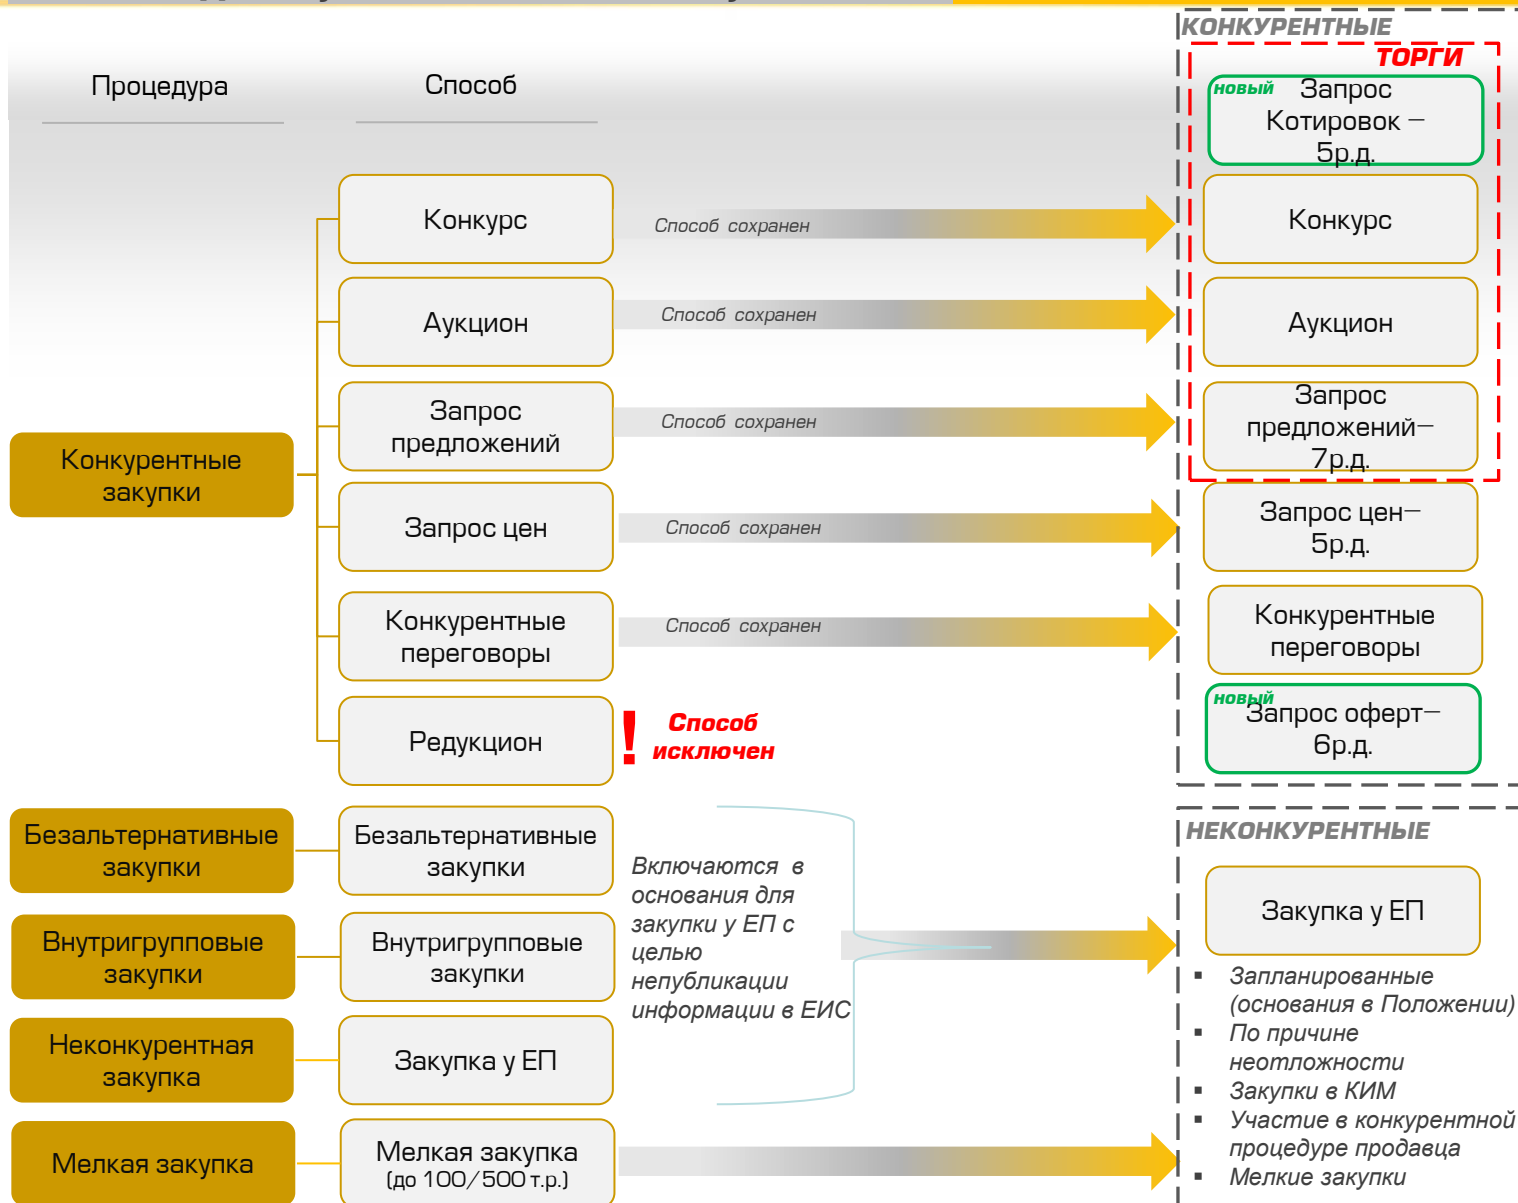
Процедура

Способ

Конкурентные закупки

Конкурс

Способ сохранен

Аукцион

Способ сохранен

Запрос предложений

Способ сохранен

Запрос цен

Способ сохранен

Конкурентные переговоры

Способ сохранен

Редукцион

! Способ исключен

Безальтернативные закупки

Безальтернативные закупки

Внутригрупповые закупки

Внутригрупповые закупки

Неконкурентная закупка

Закупка у ЕП

Мелкая закупка

Мелкая закупка (до 100/500 т.р.)

Включаются в основания для закупки у ЕП с целью непубликации информации в ЕИС

КОНКУРЕНТНЫЕ

ТОРГИ

новый Запрос Котировок – 5р.д.

Конкурс

Аукцион

Запрос предложений– 7р.д.

Запрос цен– 5р.д.

Конкурентные переговоры

новый Запрос оферт– 6р.д.

НЕКОНКУРЕНТНЫЕ

Закупка у ЕП

- Запланированные (основания в Положении)
- По причине неотложности
- Закупки в КИМ
- Участие в конкурентной процедуре продавца
- Мелкие закупки